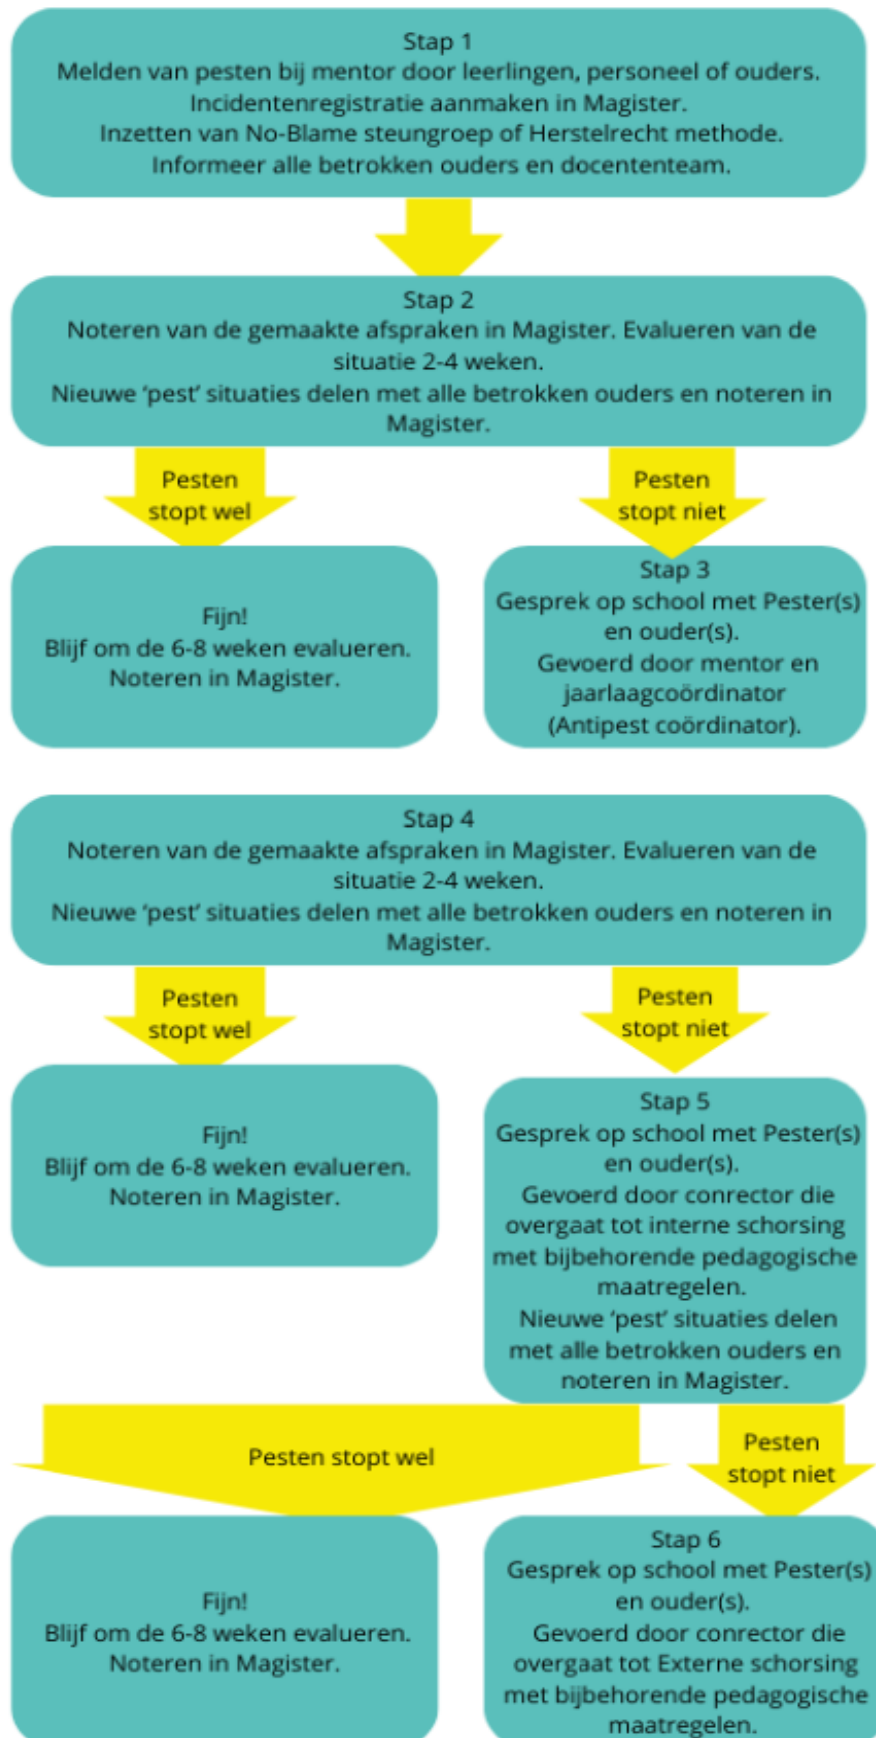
Stap 1
Melden van pesten bij mentor door leerlingen, personeel of ouders.
Incidentenregistratie aanmaken in Magister.
Inzetten van No-Blame steungroep of Herstelrecht methode.
Informeer alle betrokken ouders en docententeam.

Stap 2
Noteren van de gemaakte afspraken in Magister. Evalueren van de situatie 2-4 weken.
Nieuwe 'pest' situaties delen met alle betrokken ouders en noteren in Magister.

Pesten stopt wel

Pesten stopt niet

Fijn!
Blijf om de 6-8 weken evalueren.
Noteren in Magister.

Stap 3
Gesprek op school met Pester(s) en ouder(s).
Gevoerd door mentor en jaarlaagcoördinator (Antipest coördinator).

Stap 4
Noteren van de gemaakte afspraken in Magister. Evalueren van de situatie 2-4 weken.
Nieuwe 'pest' situaties delen met alle betrokken ouders en noteren in Magister.

Pesten stopt wel

Pesten stopt niet

Fijn!
Blijf om de 6-8 weken evalueren.
Noteren in Magister.

Stap 5
Gesprek op school met Pester(s) en ouder(s).
Gevoerd door conrector die overgaat tot interne schorsing met bijbehorende pedagogische maatregelen.
Nieuwe 'pest' situaties delen met alle betrokken ouders en noteren in Magister.

Pesten stopt wel

Pesten stopt niet

Fijn!
Blijf om de 6-8 weken evalueren.
Noteren in Magister.

Stap 6
Gesprek op school met Pester(s) en ouder(s).
Gevoerd door conrector die overgaat tot Externe schorsing met bijbehorende pedagogische maatregelen.